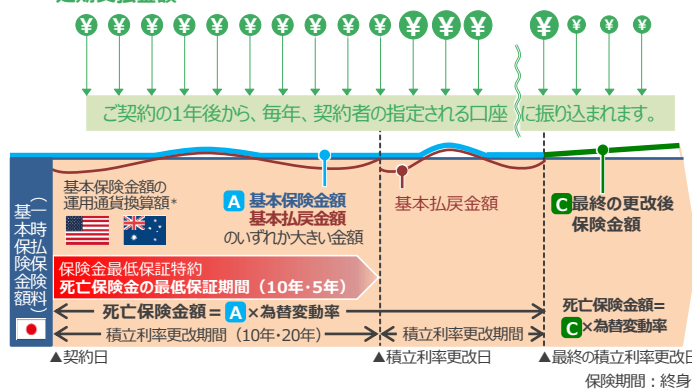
¥ ¥ ¥ ¥ ¥ ¥ ¥ ¥ ¥ ¥ ¥ ¥ ¥ ¥ ¥ ¥

ご契約の1年後から、毎年、契約者の指定される口座に振り込まれます。

（一時払保険料）
基本保険金額

基本保険金額の運用通貨換算額*

A 基本保険金額 基本払戻金額 のいずれか大きい金額

基本払戻金額

C 最終の更改後保険金額

保険金最低保証特約
死亡保険金の最低保証期間（10年・5年）

死亡保険金額＝ A ×為替変動率

死亡保険金額＝ C ×為替変動率

積立利率更改期間（10年・20年）

積立利率更改期間

▲契約日

▲積立利率更改日

▲最終の積立利率更改日

保険期間：終身